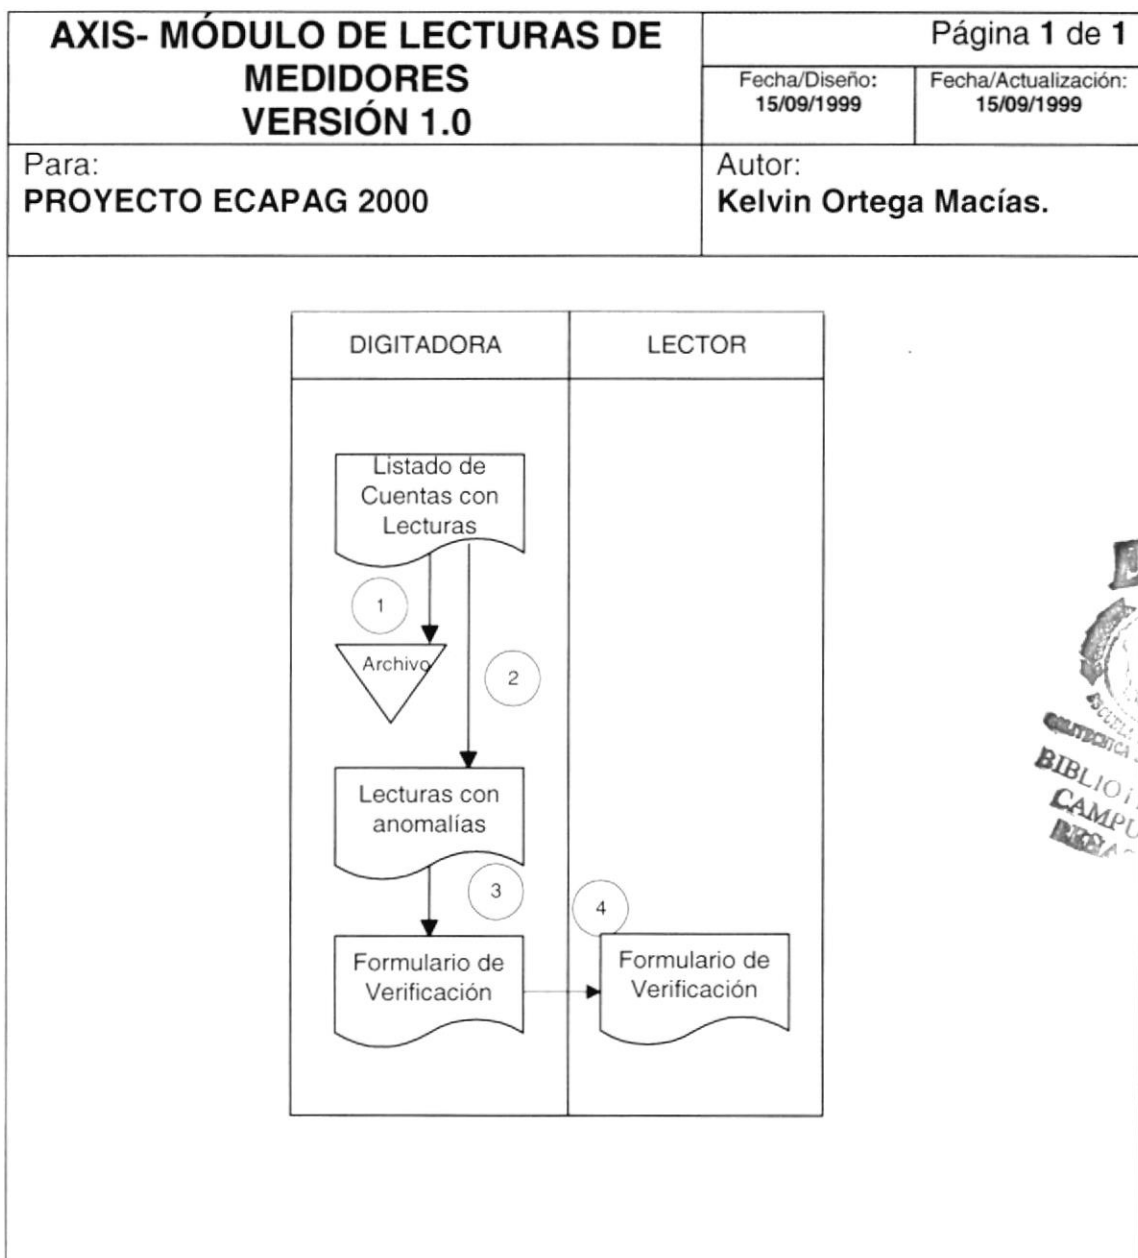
AXIS- MÓDULO DE LECTURAS DE MEDIDORES
VERSIÓN 1.0

Página 1 de 1

Fecha/Diseño: 15/09/1999

Fecha/Actualización: 15/09/1999

Para:
PROYECTO ECAPAG 2000

Autor:
Kelvin Ortega Macías.

DIGITADORA

LECTOR

Listado de Cuentas con Lecturas

1

Archivo

2

Lecturas con anomalías

3

4

Formulario de Verificación

Formulario de Verificación

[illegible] POLITÉCNICA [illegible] BIBLIOT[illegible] CAMPU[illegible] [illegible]